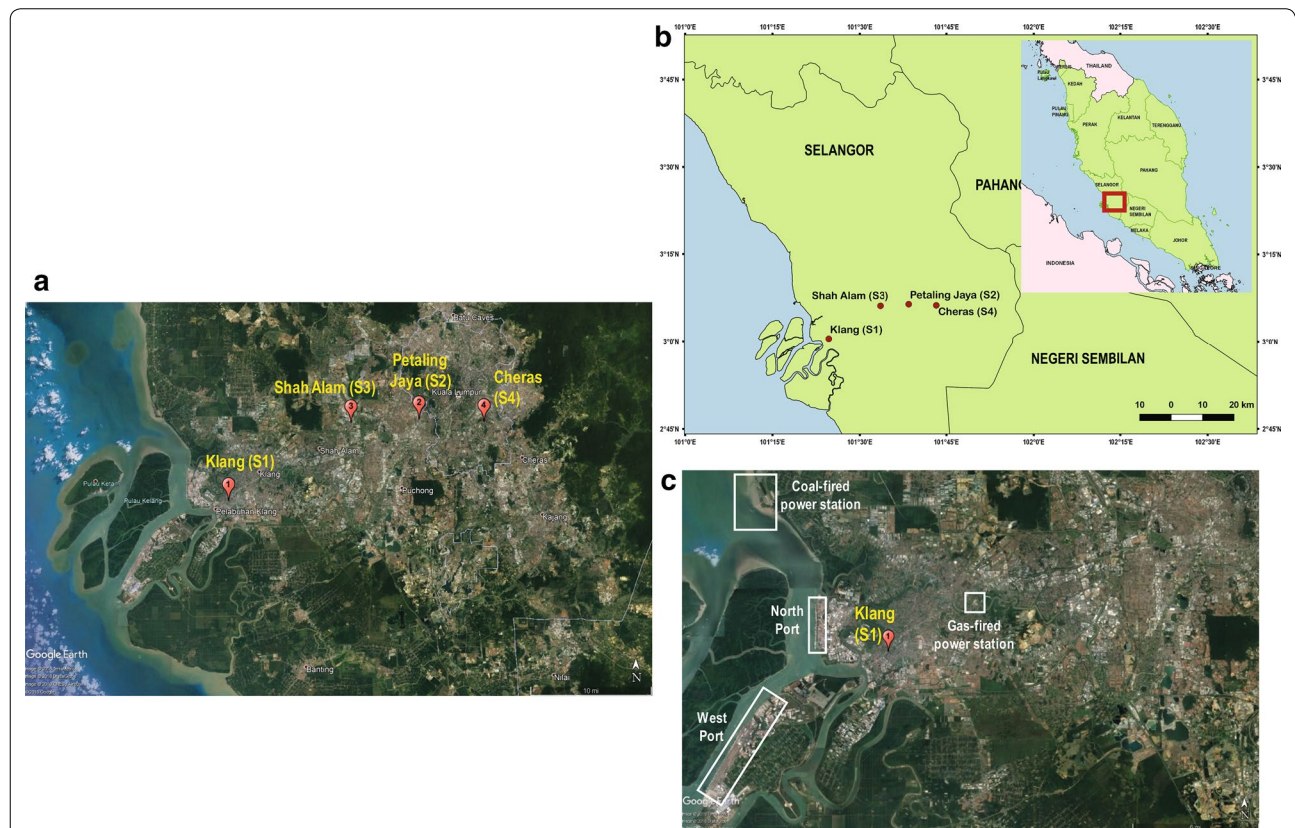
a

Shah Alam (S3)

Petaling Jaya (S2)

Cheras (S4)

Batu Caves

Kuala Lumpur

Klang (S1)

Shah Alam

Klang

Pulau Ketam

Pulau Kelang

Pelabuhan Klang

Puchong

Cheras

Kajang

Banting

Nilai

Google Earth

10 mi

N

b

101°0'E 101°15'E 101°30'E 101°45'E 102°0'E 102°15'E 102°30'E

3°45'N

3°30'N

3°15'N

3°0'N

2°45'N

SELANGOR

PAHANG

NEGERI SEMBILAN

Shah Alam (S3)

Petaling Jaya (S2)

Cheras (S4)

Klang (S1)

THAILAND

Pulau Langkawi

KEDAH

PULAU PINANG

PERAK

KELANTAN

TERENGGANU

PAHANG

SELANGOR

NEGERI SEMBILAN

MELAKA

JOHOR

INDONESIA

10 0 10 20 km

c

Coal-fired power station

North Port

Klang (S1)

Gas-fired power station

West Port

Google Earth

N